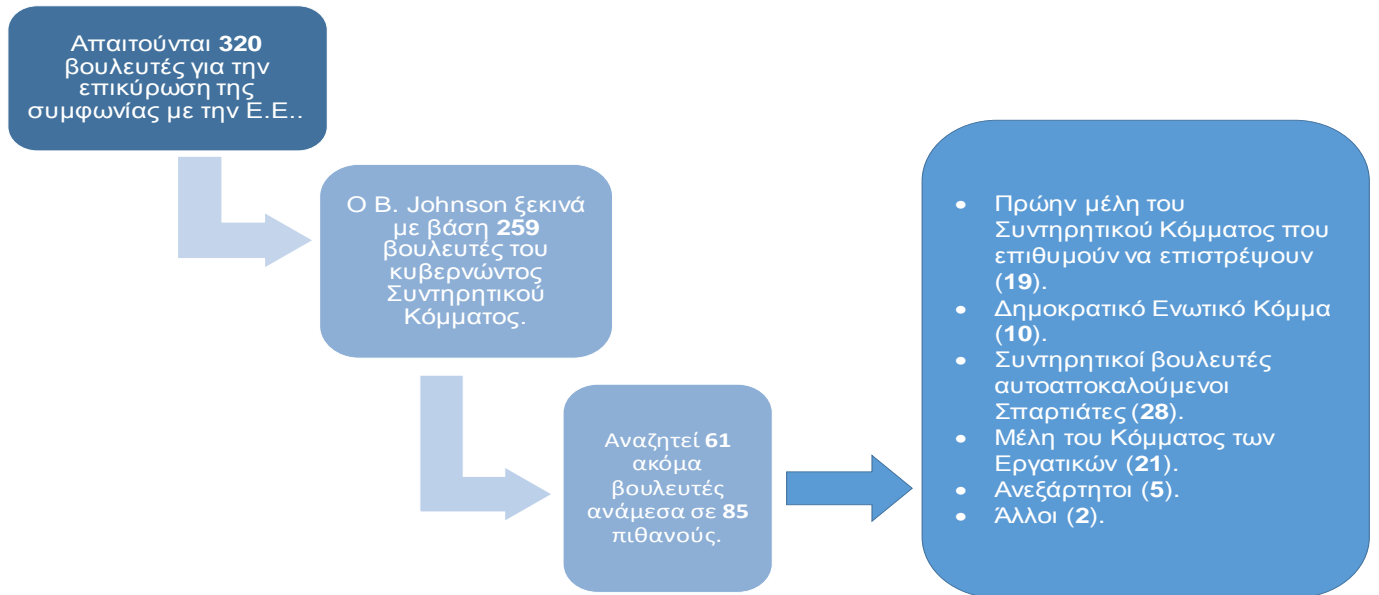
Απαιτούνται 320 βουλευτές για την επικύρωση της συμφωνίας με την Ε.Ε..

Ο B. Johnson ξεκινά με βάση 259 βουλευτές του κυβερνώντος Συντηρητικού Κόμματος.

Αναζητεί 61 ακόμα βουλευτές ανάμεσα σε 85 πιθανούς.

- Πρώην μέλη του Συντηρητικού Κόμματος που επιθυμούν να επιστρέψουν (19).
- Δημοκρατικό Ενωτικό Κόμμα (10).
- Συντηρητικοί βουλευτές αυτοαποκαλούμενοι Σπαρτιάτες (28).
- Μέλη του Κόμματος των Εργατικών (21).
- Ανεξάρτητοι (5).
- Άλλοι (2).